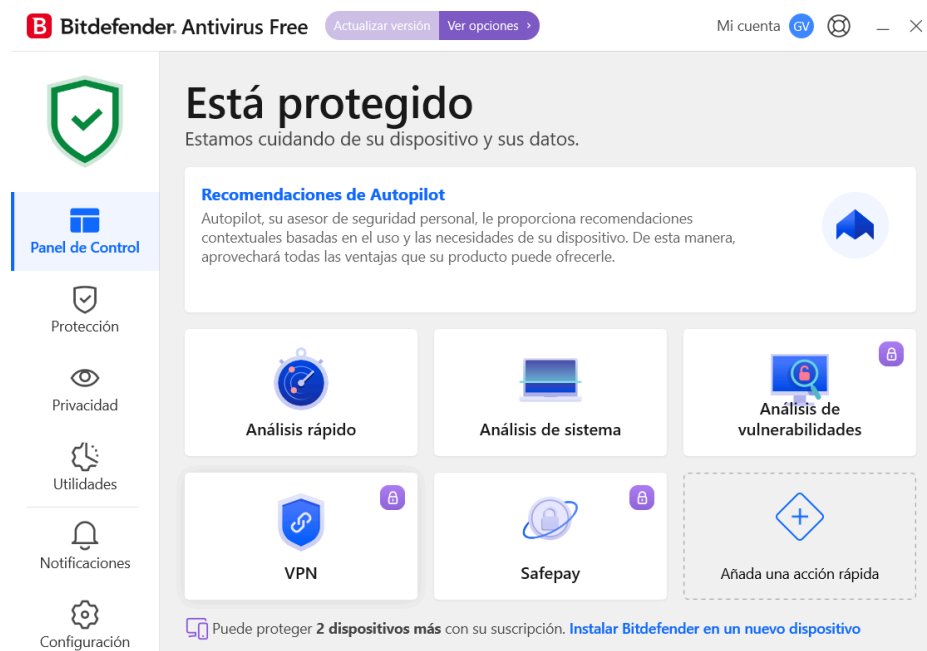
Bitdefender Antivirus Free Actualizar versión Ver opciones ›

Mi cuenta GV

Panel de Control

Protección

Privacidad

Utilidades

Notificaciones

Configuración

Está protegido

Estamos cuidando de su dispositivo y sus datos.

Recomendaciones de Autopilot

Autopilot, su asesor de seguridad personal, le proporciona recomendaciones contextuales basadas en el uso y las necesidades de su dispositivo. De esta manera, aprovechará todas las ventajas que su producto puede ofrecerle.

Análisis rápido

Análisis de sistema

Análisis de vulnerabilidades

VPN

Safepay

Añada una acción rápida

Puede proteger 2 dispositivos más con su suscripción. Instalar Bitdefender en un nuevo dispositivo